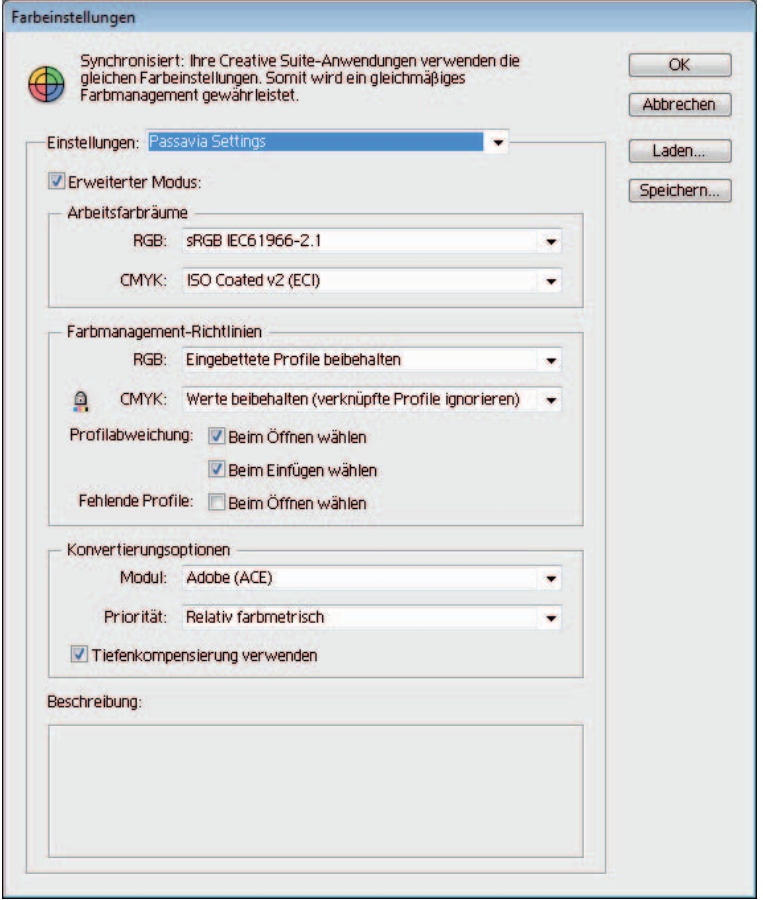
Farbeinstellungen

Synchronisiert: Ihre Creative Suite-Anwendungen verwenden die gleichen Farbeinstellungen. Somit wird ein gleichmäßiges Farbmanagement gewährleistet.

OK

Abbrechen

Laden...

Speichern...

Einstellungen: Passavia Settings

Erweiterter Modus:

Arbeitsfarbräume

RGB: sRGB IEC61966-2.1

CMYK: ISO Coated v2 (ECI)

Farbmanagement-Richtlinien

RGB: Eingebettete Profile beibehalten

CMYK: Werte beibehalten (verknüpfte Profile ignorieren)

Profilabweichung: Beim Öffnen wählen

Beim Einfügen wählen

Fehlende Profile: Beim Öffnen wählen

Konvertierungsoptionen

Modul: Adobe (ACE)

Priorität: Relativ farbmetrisch

Tiefenkompensierung verwenden

Beschreibung: